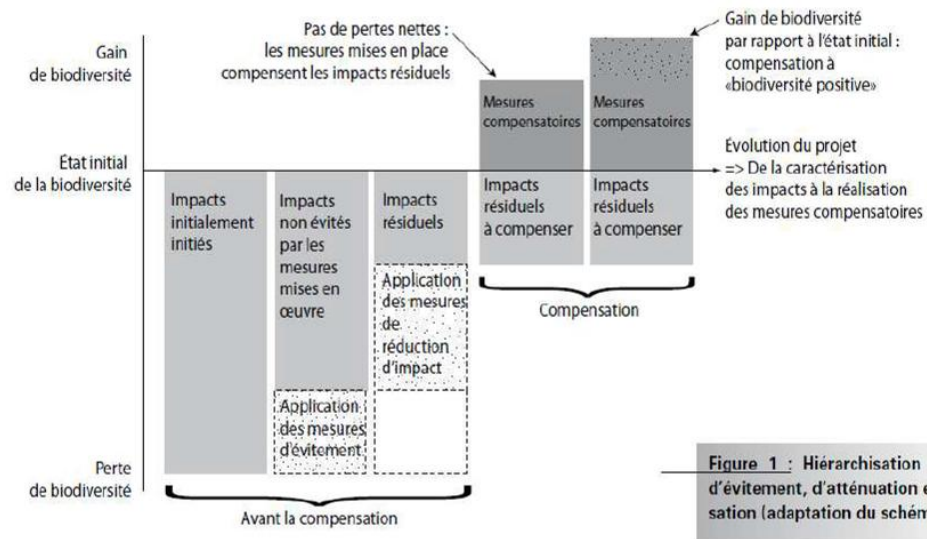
Gain de biodiversité

État initial de la biodiversité

Perte de biodiversité

Pas de pertes nettes : les mesures mises en place compensent les impacts résiduels

Gain de biodiversité par rapport à l'état initial : compensation à «biodiversité positive»

Mesures compensatoires

Mesures compensatoires

Évolution du projet => De la caractérisation des impacts à la réalisation des mesures compensatoires

Impacts initialement initiés

Impacts non évités par les mesures mises en œuvre

Application des mesures d'évitement

Impacts résiduels

Application des mesures de réduction d'impact

Impacts résiduels à compenser

Impacts résiduels à compenser

Compensation

Avant la compensation

Figure 1 : Hiérarchisation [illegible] d'évitement, d'atténuation e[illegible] sation (adaptation du schém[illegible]